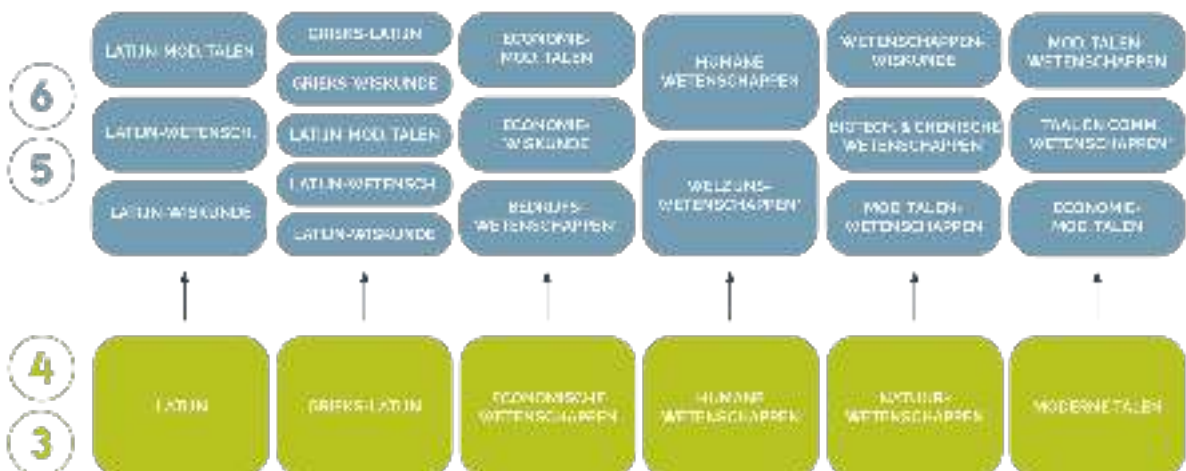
6

5

LATIJN-MOD. TALEN

LATIJN-WETENSCH.

LATIJN-WISKUNDE

GRIEKS-LATIJN

GRIEKS-WISKUNDE

LATIJN-MOD. TALEN

LATIJN-WETENSCH.

LATIJN-WISKUNDE

ECONOMIE-MOD. TALEN

ECONOMIE-WISKUNDE

BEDRIJFS-WETENSCHAPPEN*

HUMANE WETENSCHAPPEN

WELZIJNS-WETENSCHAPPEN*

WETENSCHAPPEN-WISKUNDE

BIOTECH. & CHEMISCHE WETENSCHAPPEN*

MOD. TALEN-WETENSCHAPPEN

MOD. TALEN-WETENSCHAPPEN

TALEN COMM. WETENSCHAPPEN*

ECONOMIE-MOD. TALEN

4

3

LATIJN

GRIEKS-LATIJN

ECONOMISCHE WETENSCHAPPEN

HUMANE WETENSCHAPPEN

NATUUR-WETENSCHAPPEN

MODERNE TALEN